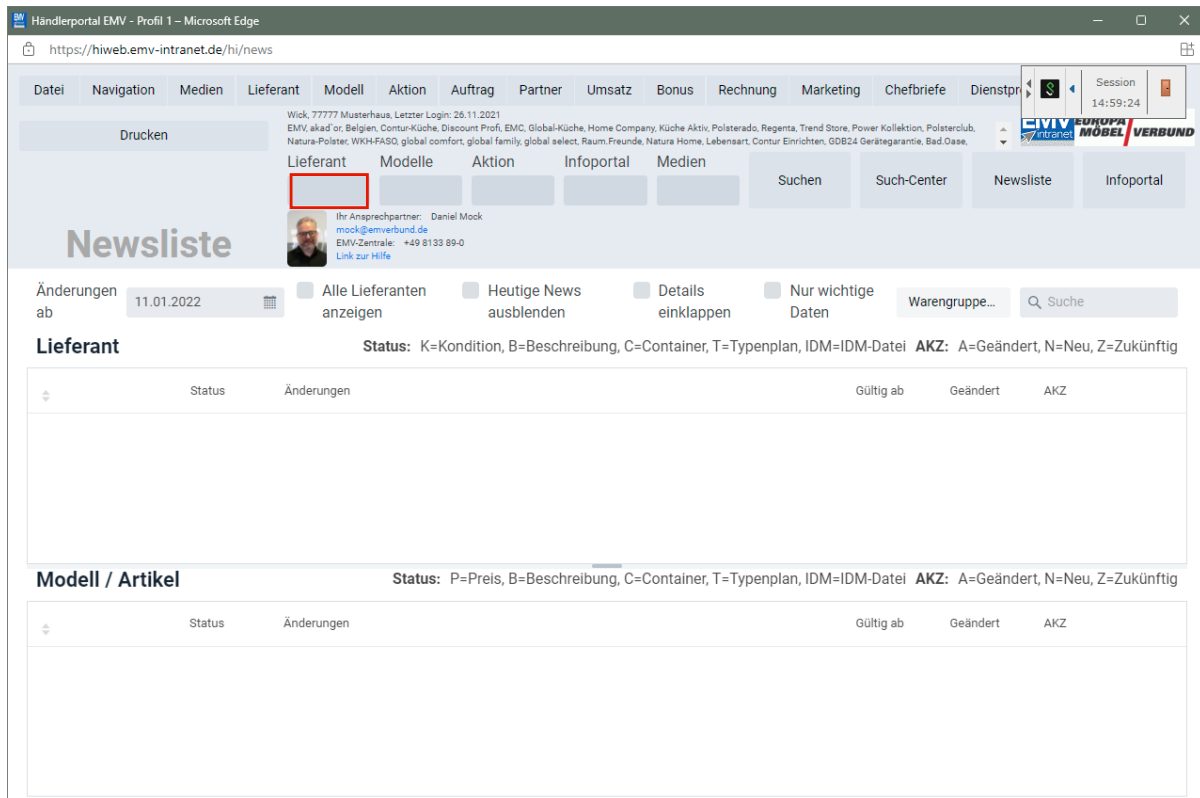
Händlerportal EMV - Profil 1 – Microsoft Edge

https://hiweb.emv-intranet.de/hi/news

Datei Navigation Medien Lieferant Modell Aktion Auftrag Partner Umsatz Bonus Rechnung Marketing Chefbriefe Dienstpr

Session 14:59:24

Drucken

Wick, 77777 Musterhaus, Letzter Login: 26.11.2021
EMV, akad´or, Belgien, Contur-Küche, Discount Profi, EMC, Global-Küche, Home Company, Küche Aktiv, Polsterado, Regenta, Trend Store, Power Kollektion, Polsterclub, Natura-Polster, WKH-FASO, global comfort, global family, global select, Raum.Freunde, Natura Home, Lebensart, Contur Einrichten, GDB24 Garantie, Bad.Oase,

EMV intranet EUROPA MÖBEL VERBUND

Lieferant Modelle Aktion Infoportal Medien

Suchen Such-Center Newsliste Infoportal

Newsliste

Ihr Ansprechpartner: Daniel Mock
mock@emverbund.de
EMV-Zentrale: +49 8133 89-0
Link zur Hilfe

Änderungen ab 11.01.2022

Alle Lieferanten anzeigen

Heutige News ausblenden

Details einklappen

Nur wichtige Daten

Warengruppe...

Suche

Lieferant

Status: K=Kondition, B=Beschreibung, C=Container, T=Typenplan, IDM=IDM-Datei AKZ: A=Geändert, N=Neu, Z=Zukünftig

| | Status | Änderungen | Gültig ab | Geändert | AKZ |
|---|---|---|---|---|---|

Modell / Artikel

Status: P=Preis, B=Beschreibung, C=Container, T=Typenplan, IDM=IDM-Datei AKZ: A=Geändert, N=Neu, Z=Zukünftig

| | Status | Änderungen | Gültig ab | Geändert | AKZ |
|---|---|---|---|---|---|